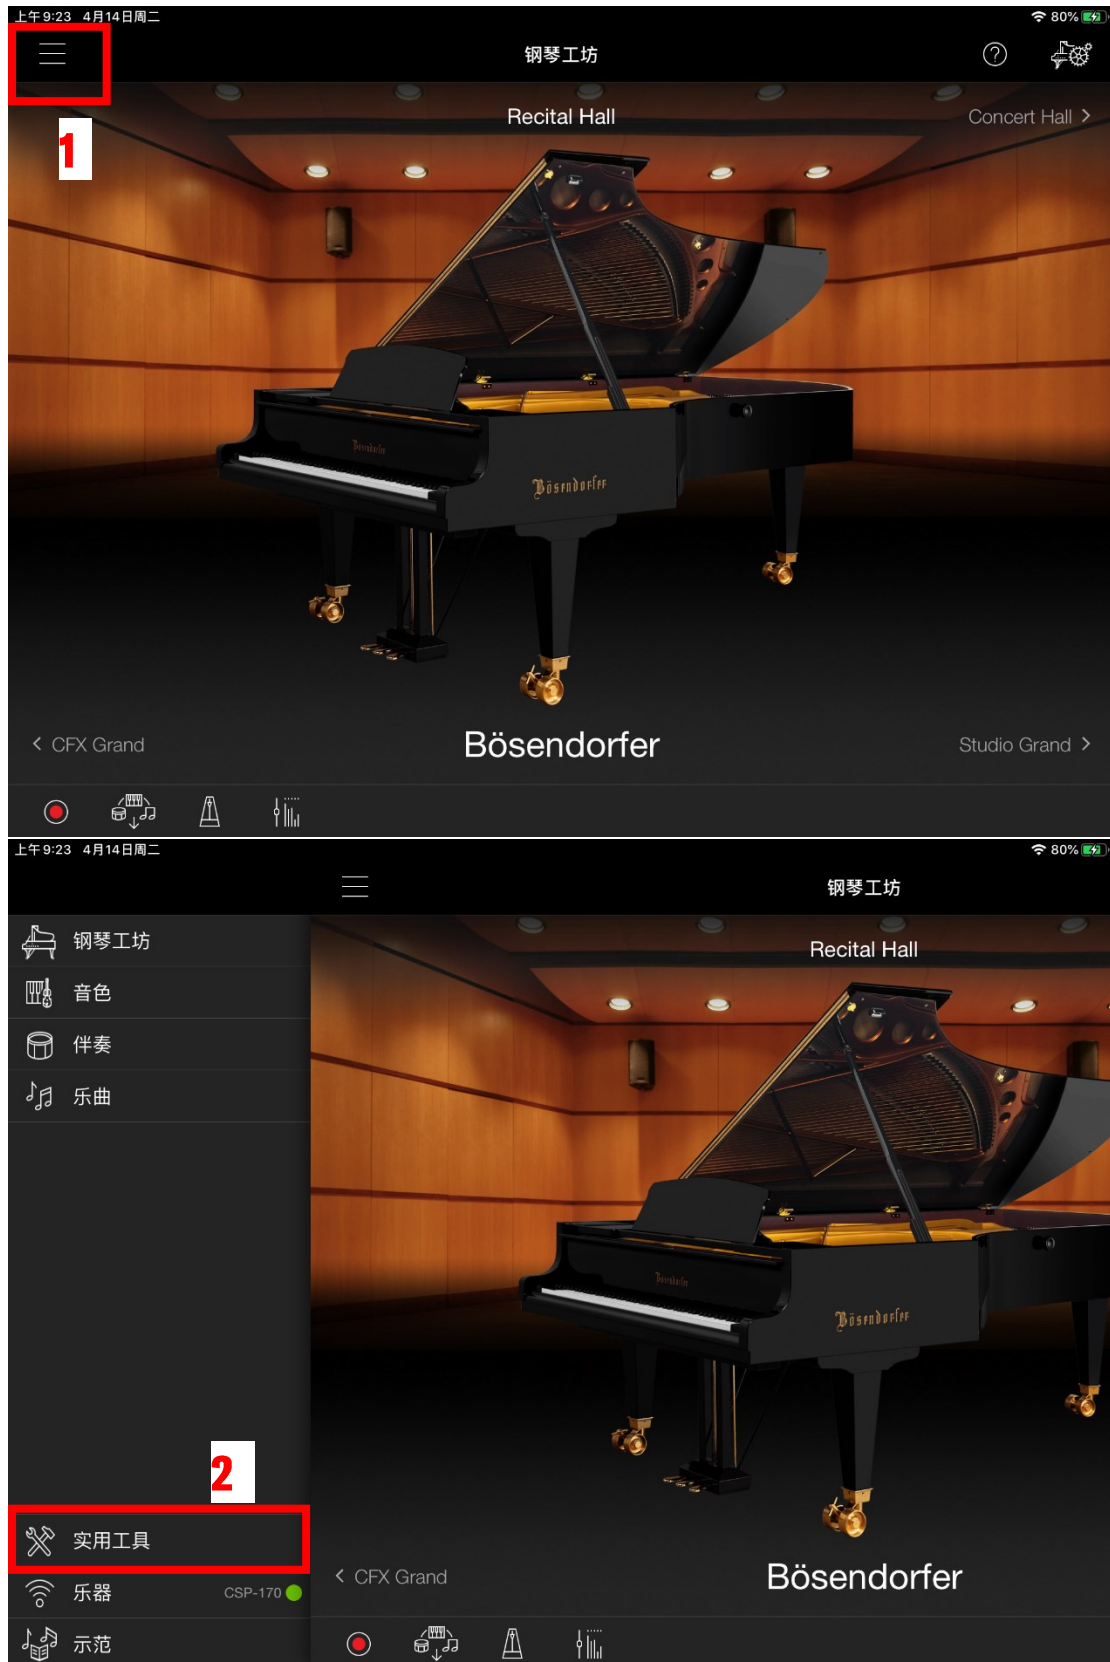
上午9:23 4月14日周二

80%

钢琴工坊

1

Recital Hall

Concert Hall >

Bösendorfer

< CFX Grand

Bösendorfer

Studio Grand >

上午9:23 4月14日周二

80%

钢琴工坊

钢琴工坊

音色

伴奏

乐曲

Recital Hall

Bösendorfer

2

实用工具

乐器

CSP-170

示范

< CFX Grand

Bösendorfer